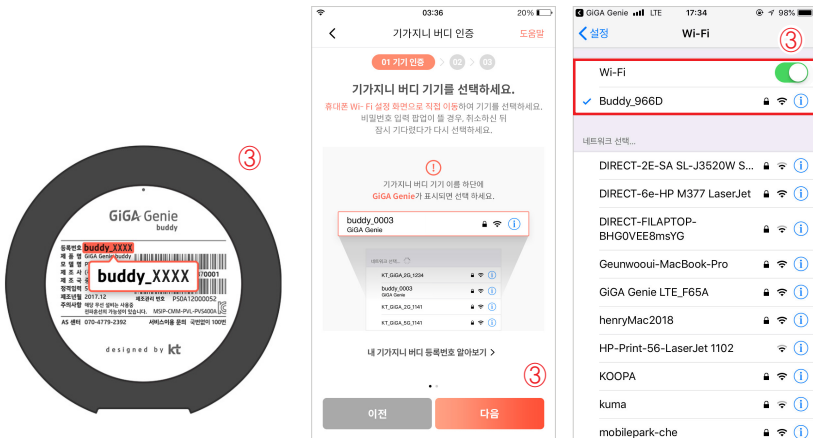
③

GiGA Genie
buddy

등록번호 buddy_XXXX
제 품 명 GiGA Genie buddy
모 델 명
제 조 사
제 조 국
정격입력
제조년월 2017.12
주의사항 해당 무선 설비는 사용중 전파혼신의 가능성이 있습니다.
AS 센터 070-4779-2392

buddy_XXXX

0001
제조관리 번호 PS0A12000052
MSIP-CMM-PVL-PVS400A
서비스이용 문의 국번없이 100번

designed by kt

03:36
20%
기가지니 버디 인증
도움말
01 기기 인증 02 03
기가지니 버디 기기를 선택하세요.
휴대폰 Wi-Fi 설정 화면으로 직접 이동하여 기기를 선택하세요. 비밀번호 입력 팝업이 뜰 경우, 취소하신 뒤 잠시 기다렸다가 다시 선택하세요.

!
기가지니 버디 기기 이름 하단에 GiGA Genie가 표시되면 선택 하세요.

buddy_0003
GiGA Genie

네트워크 선택...
KT_GiGA_2G_1234
buddy_0003
GiGA Genie
KT_GiGA_2G_1141
KT_GiGA_5G_1141

내 기가지니 버디 등록번호 알아보기 >

③

이전
다음

GiGA Genie LTE
17:34
98%
설정
Wi-Fi
③
Wi-Fi
Buddy_966D
네트워크 선택...
DIRECT-2E-SA SL-J3520W S...
DIRECT-6e-HP M377 LaserJet
DIRECT-FILAPTOP-BHG0VEE8msYG
Geunwooui-MacBook-Pro
GiGA Genie LTE_F65A
henryMac2018
HP-Print-56-LaserJet 1102
KOOPA
kuma
mobilepark-che